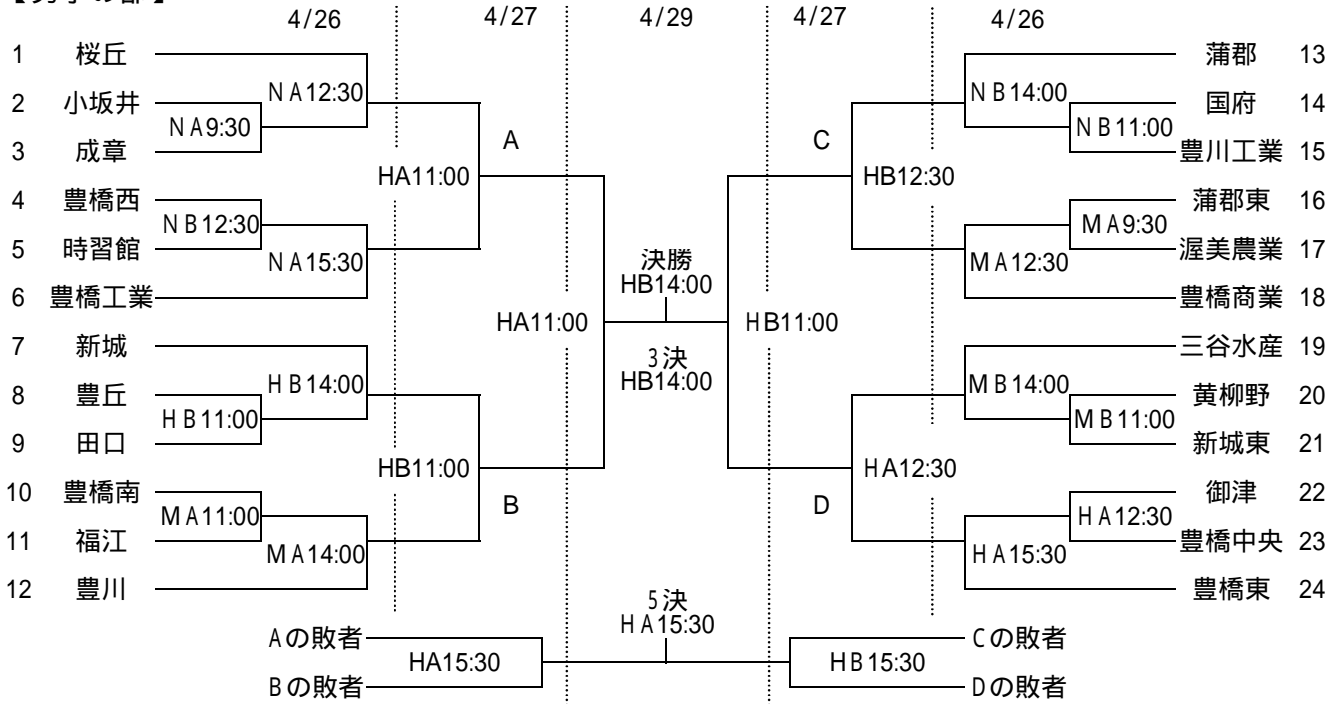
【男子の部】
4/26 4/27 4/29 4/27 4/26

1 桜丘
2 小坂井
3 成章
4 豊橋西
5 時習館
6 豊橋工業
7 新城
8 豊丘
9 田口
10 豊橋南
11 福江
12 豊川

NA12:30
NA9:30
HA11:00
A
NB12:30
NA15:30
HA11:00
HB14:00
HB11:00
HB11:00
B
MA11:00
MA14:00

決勝
HB14:00
3決
HB14:00

HB11:00
C
HB12:30
NB14:00
NB11:00
MA9:30
MA12:30
MB14:00
MB11:00
HA12:30
D
HA12:30
HA15:30

蒲郡 13
国府 14
豊川工業 15
蒲郡東 16
渥美農業 17
豊橋商業 18
三谷水産 19
黄柳野 20
新城東 21
御津 22
豊橋中央 23
豊橋東 24

5決
HA15:30
Aの敗者
Bの敗者
HA15:30
HB15:30
Cの敗者
Dの敗者